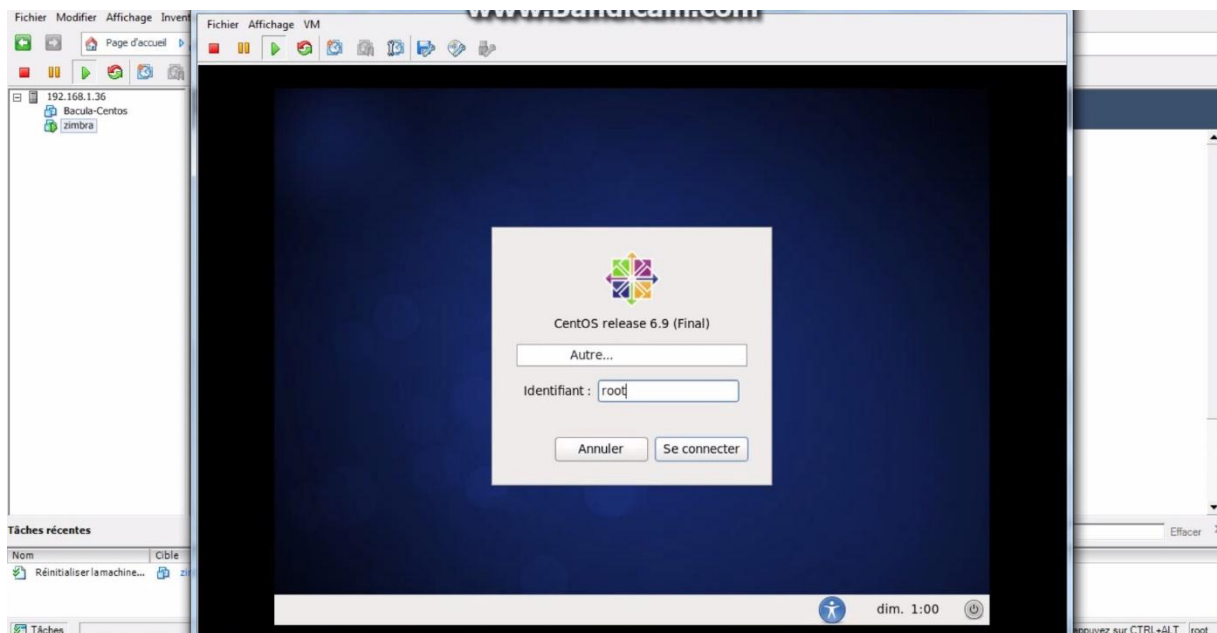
Fichier Modifier Affichage Invent

Page d'accueil

192.168.1.36
Bacula-Centos
zimbra

Tâches récentes

Nom
Cible
Réinitialiser la machine...

Tâches

Fichier Affichage VM

www.Bandicam.com

CentOS release 6.9 (Final)

Autre...

Identifiant : root

Annuler
Se connecter

dim. 1:00

Effacer

ppuyez sur CTRL+ALT
root